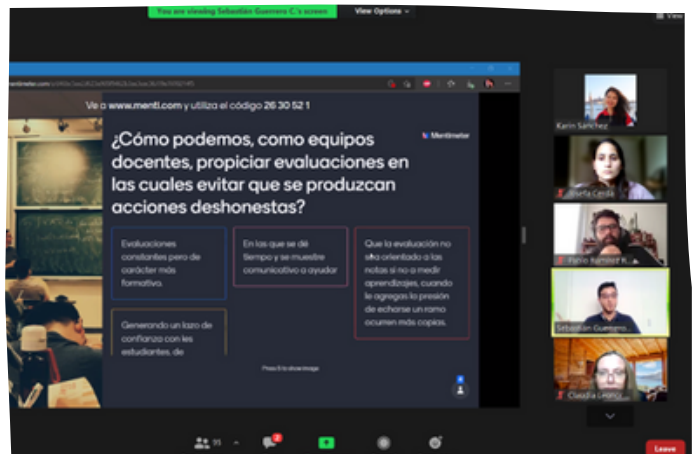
You are viewing Sebastián Guerrero C.'s screen

View Options

View

mentimeter.com

Ve a www.menti.com y utiliza el código 26 30 52 1

¿Cómo podemos, como equipos docentes, propiciar evaluaciones en las cuales evitar que se produzcan acciones deshonestas?

Mentimeter

Evaluaciones constantes pero de carácter más formativo.

En las que se dé tiempo y se muestre comunicativo a ayudar

Que la evaluación no sea orientado a las notas si no a medir aprendizajes, cuando le agregas la presión de echarse un ramo ocurren más copias.

Generando un lazo de confianza con los estudiantes, de

Press S to show image

Karin Sánchez

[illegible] Cerda

Pablo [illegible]

Sebastián Guerrero...

Claudia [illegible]

91

Leave